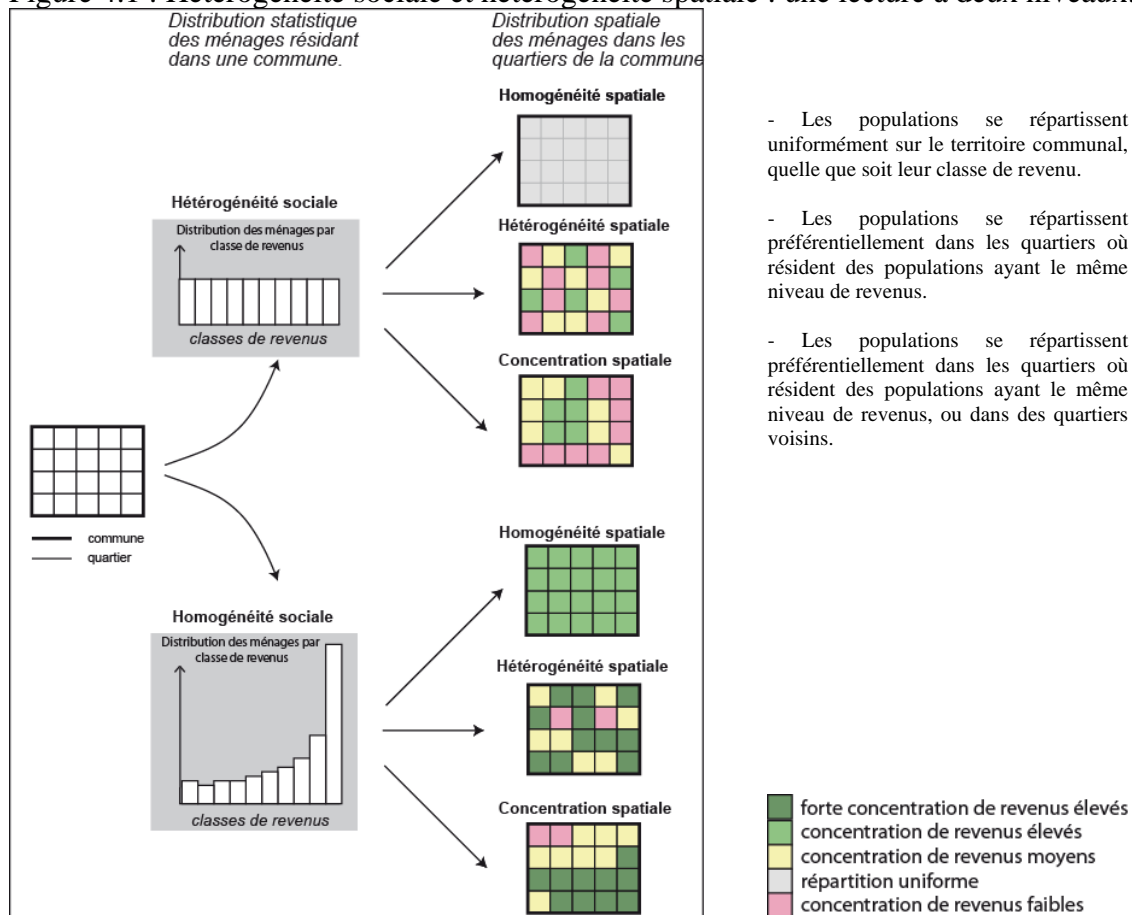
Figure 4.1 : Hétérogénéité sociale et hétérogénéité spatiale : une lecture à deux niveaux

Distribution statistique des ménages résidant dans une commune.

Distribution spatiale des ménages dans les quartiers de la commune

Homogénéité spatiale

- Les populations se répartissent uniformément sur le territoire communal, quelle que soit leur classe de revenu.

Hétérogénéité sociale

Distribution des ménages par classe de revenus

classes de revenus

Hétérogénéité spatiale

- Les populations se répartissent préférentiellement dans les quartiers où résident des populations ayant le même niveau de revenus.

Concentration spatiale

- Les populations se répartissent préférentiellement dans les quartiers où résident des populations ayant le même niveau de revenus, ou dans des quartiers voisins.

commune
quartier

Homogénéité spatiale

Homogénéité sociale

Distribution des ménages par classe de revenus

classes de revenus

Hétérogénéité spatiale

Concentration spatiale

forte concentration de revenus élevés
concentration de revenus élevés
concentration de revenus moyens
répartition uniforme
concentration de revenus faibles